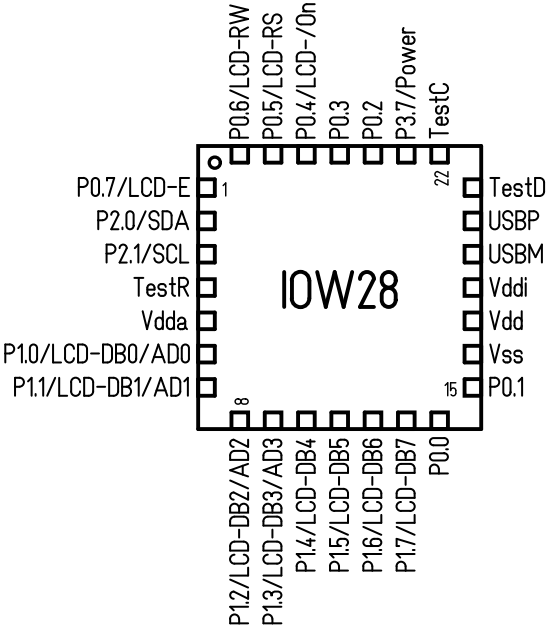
P0.6/LCD-RW
P0.5/LCD-RS
P0.4/LCD-/On
P0.3
P0.2
P3.7/Power
TestC

P0.7/LCD-E
P2.0/SDA
P2.1/SCL
TestR
Vdda
P1.0/LCD-DB0/AD0
P1.1/LCD-DB1/AD1

1
22
8
15

IOW28

TestD
USBP
USBM
Vddi
Vdd
Vss
P0.1

P1.2/LCD-DB2/AD2
P1.3/LCD-DB3/AD3
P1.4/LCD-DB4
P1.5/LCD-DB5
P1.6/LCD-DB6
P1.7/LCD-DB7
P0.0